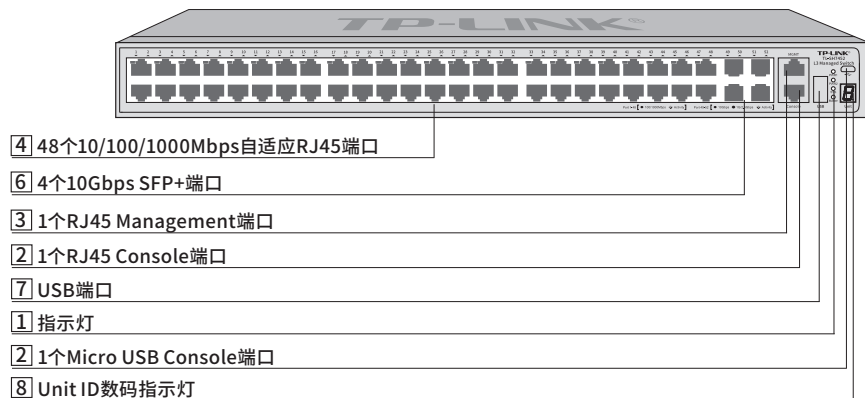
TP-LINK

TP-LINK
TL-SH7452
L3 Managed Switch

4 48个10/100/1000Mbps自适应RJ45端口

6 4个10Gbps SFP+端口

3 1个RJ45 Management端口

2 1个RJ45 Console端口

7 USB端口

1 指示灯

2 1个Micro USB Console端口

8 Unit ID数码指示灯